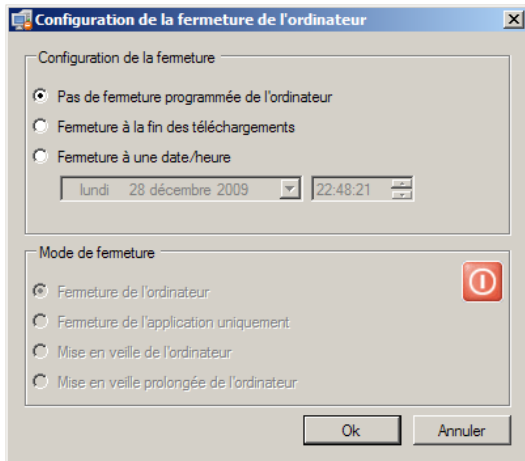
Configuration de la fermeture de l'ordinateur

Configuration de la fermeture

Pas de fermeture programmée de l'ordinateur

Fermeture à la fin des téléchargements

Fermeture à une date/heure

lundi 28 décembre 2009

22:48:21

Mode de fermeture

Fermeture de l'ordinateur

Fermeture de l'application uniquement

Mise en veille de l'ordinateur

Mise en veille prolongée de l'ordinateur

Ok

Annuler